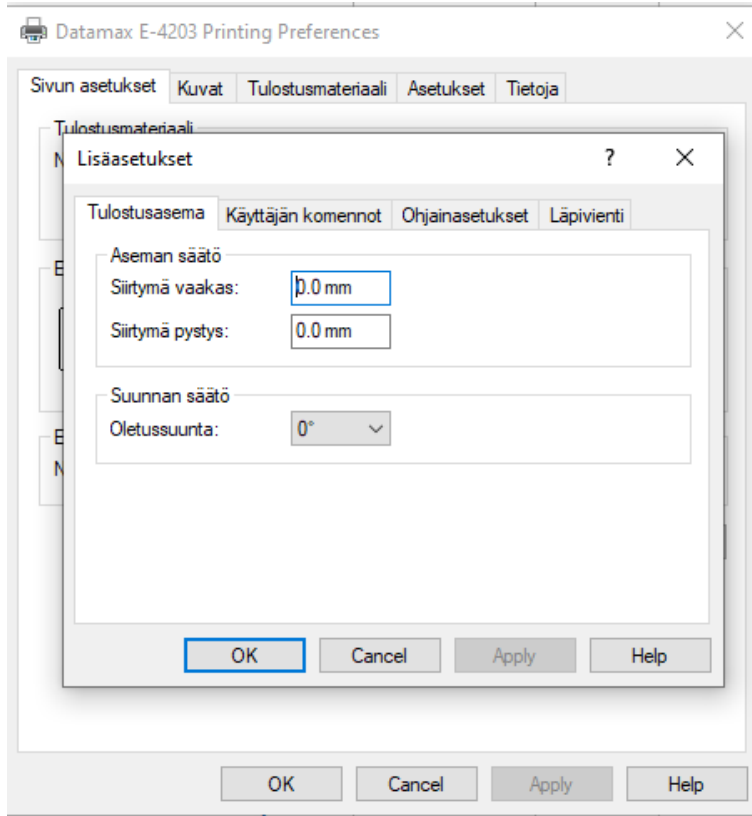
Datamax E-4203 Printing Preferences

Sivun asetukset | Kuvat | Tulostusmateriaali | Asetukset | Tietoja

Tulostusmateriaali

N

E

E

N

Lisäasetukset

?

Tulostusasema | Käyttäjän komennot | Ohjainasetukset | Läpivienti

Aseman säätö

Siirtymä vaakas: 0.0 mm

Siirtymä pystys: 0.0 mm

Suunnan säätö

Oletussuunta: 0°

OK | Cancel | Apply | Help

OK | Cancel | Apply | Help